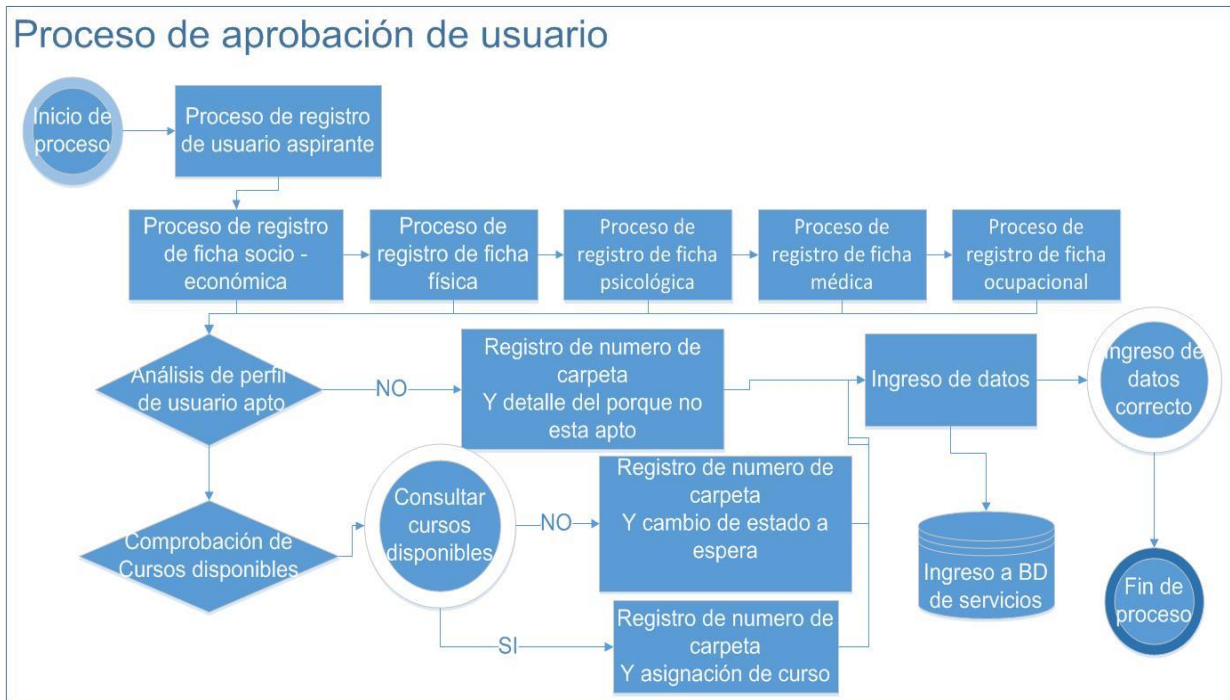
Proceso de aprobación de usuario

Inicio de proceso

Proceso de registro de usuario aspirante

Proceso de registro de ficha socio - económica

Proceso de registro de ficha física

Proceso de registro de ficha psicológica

Proceso de registro de ficha médica

Proceso de registro de ficha ocupacional

Análisis de perfil de usuario apto

NO

Registro de numero de carpeta Y detalle del porque no esta apto

Ingreso de datos

Ingreso de datos correcto

Comprobación de Cursos disponibles

Consultar cursos disponibles

NO

Registro de numero de carpeta Y cambio de estado a espera

Ingreso a BD de servicios

Fin de proceso

SI

Registro de numero de carpeta Y asignación de curso